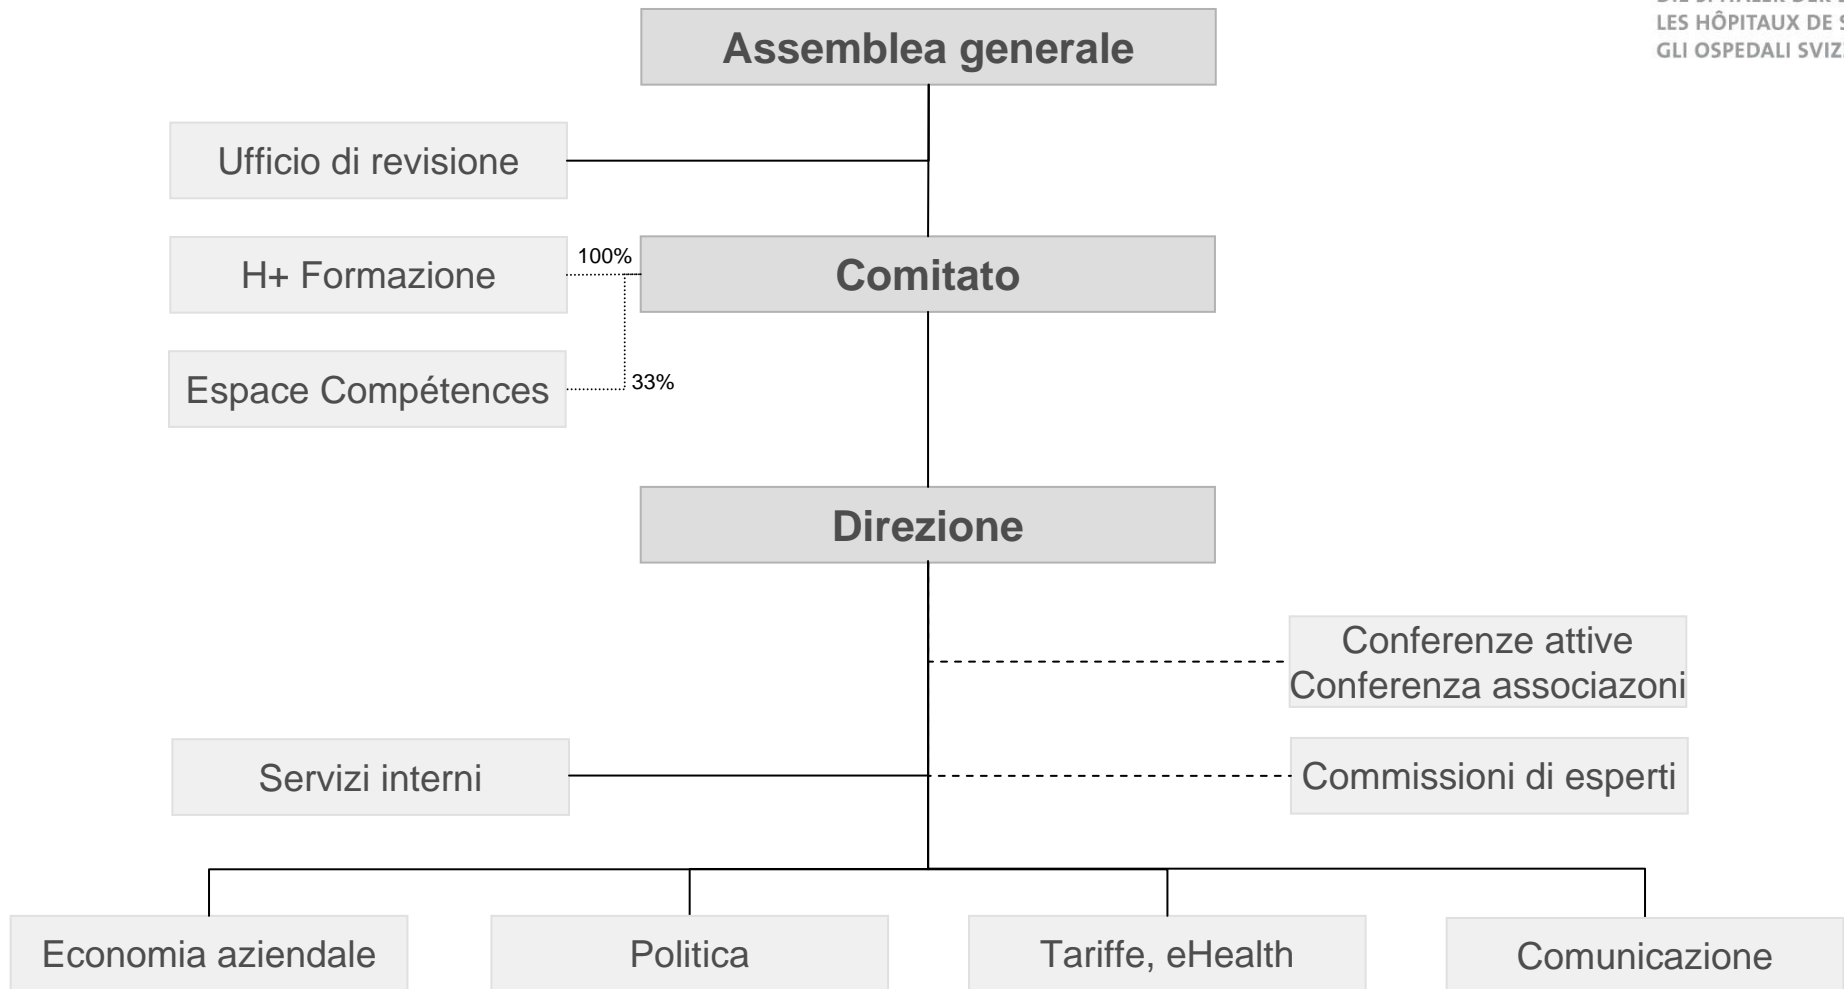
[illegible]
LES HÔPITAUX DE S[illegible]
GLI OSPEDALI SVIZ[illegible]

Assemblea generale

Ufficio di revisione

H+ Formazione

100%

Comitato

Espace Compétences

33%

Direzione

Conferenze attive
Conferenza associazoni

Servizi interni

Commissioni di esperti

Economia aziendale

Politica

Tariffe, eHealth

Comunicazione